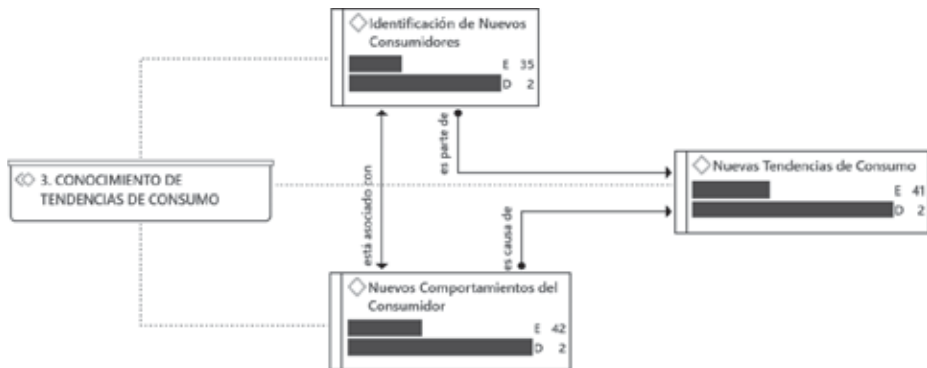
Identificación de Nuevos Consumidores
E 35
D 2

3. CONOCIMIENTO DE TENDENCIAS DE CONSUMO

es parte de

está asociado con

Nuevas Tendencias de Consumo
E 41
D 2

es causa de

Nuevos Comportamientos del Consumidor
E 42
D 2